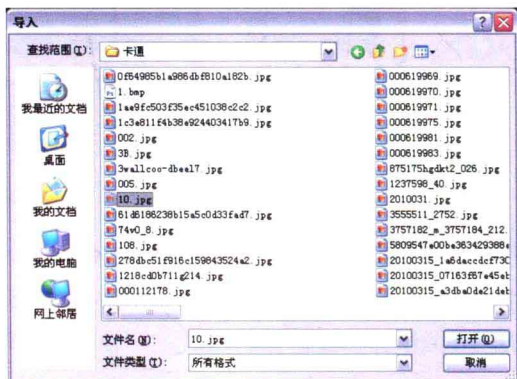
导入

查找范围(I): 卡通

我最近的文档
桌面
我的文档
我的电脑
网上邻居

0f64985b1a986dbf810a182b.jpg
1.bmp
1ae9fc503f35ec451038c2c2.jpg
1c3e811f4b38e924403417b9.jpg
002.jpg
3B.jpg
3wallcoo-dbeel7.jpg
005.jpg
10.jpg
61d6186238b15a5c0d33fad7.jpg
74v0_8.jpg
108.jpg
278dbc51f916c159843524a2.jpg
1218cd0b711g214.jpg
000112178.jpg

000619969.jpg
000619970.jpg
000619971.jpg
000619975.jpg
000619981.jpg
000619983.jpg
875175hgdkt2_026.jpg
1237598_40.jpg
2010031.jpg
3555511_2752.jpg
3757182_m_3757184_212.
5809547e00be363429388e
20100315_1a6daccdcf73C
20100315_07163f67e45ab
20100315_a3dba0de21deb

文件名(N): 10.jpg
文件类型(T): 所有格式

打开(O)
取消